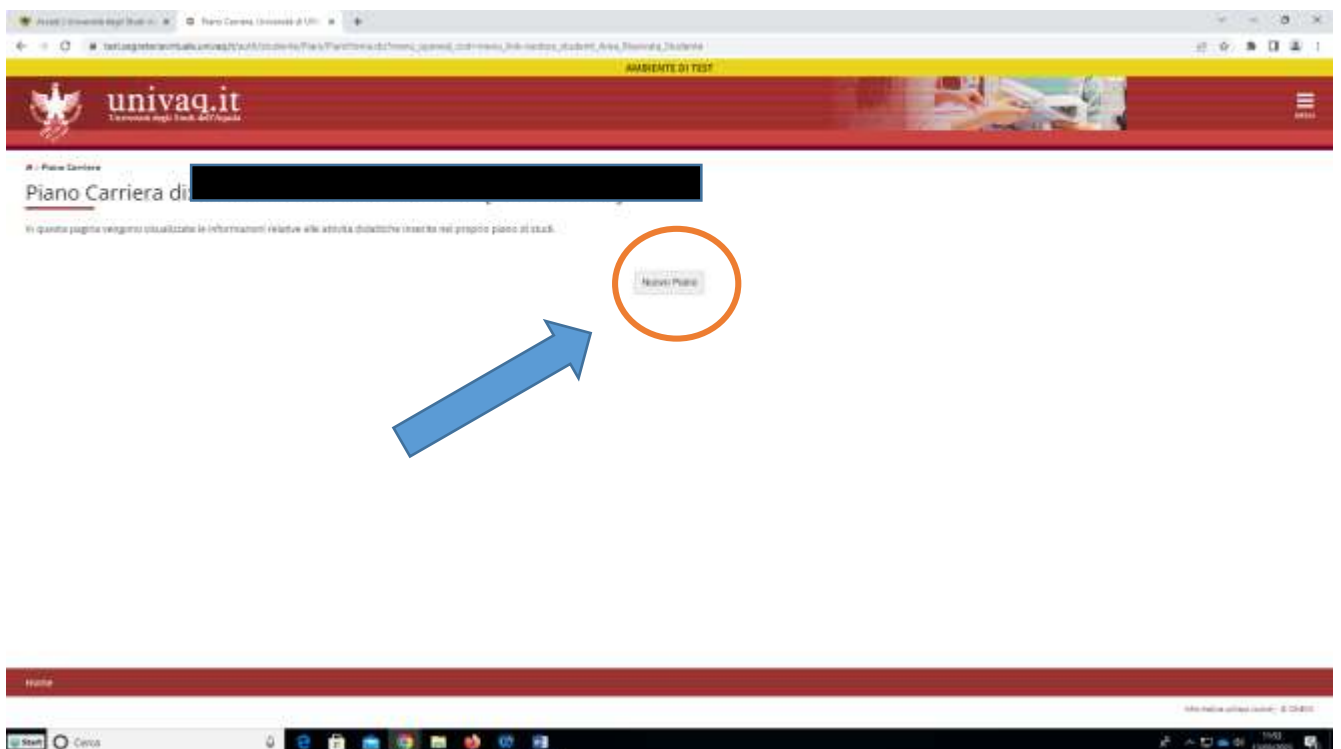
Accedi | Università degli Studi di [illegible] ×
Piano Carriera, Università di L'Aq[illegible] ×
+

testsegreteriavirtuale.univaq.it/auth/studente/Piani/PianiHome.do?menu_opened_cod=menu_link-navbox_studenti_Area_Riservata_Studente

AMBIENTE DI TEST

univaq.it
Università degli Studi dell'Aquila

MENU

⌂ / Piano Carriera

Piano Carriera di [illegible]

In questa pagina vengono visualizzate le informazioni relative alle attività didattiche inserite nel proprio piano di studi.

Nuovo Piano

Home

Informativa utilizzo cookie · © CINECA

Start
Cerca
11:53